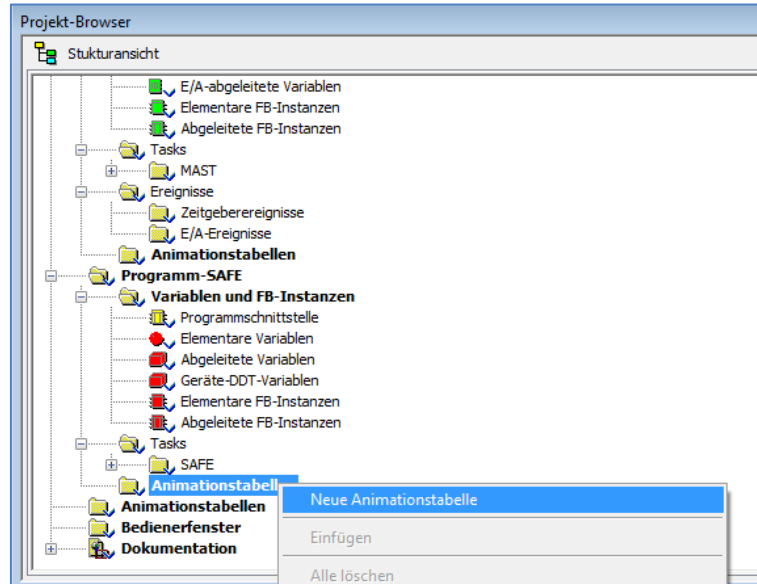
Projekt-Browser

Stukturansicht

E/A-abgeleitete Variablen
Elementare FB-Instanzen
Abgeleitete FB-Instanzen
Tasks
MAST
Ereignisse
Zeitgeberereignisse
E/A-Ereignisse
Animationstabellen
Programm-SAFE
Variablen und FB-Instanzen
Programmschnittstelle
Elementare Variablen
Abgeleitete Variablen
Geräte-DDT-Variablen
Elementare FB-Instanzen
Abgeleitete FB-Instanzen
Tasks
SAFE
Animationstabell
Animationstabellen
Bedienerfenster
Dokumentation

Neue Animationstabelle
Einfügen
Alle löschen